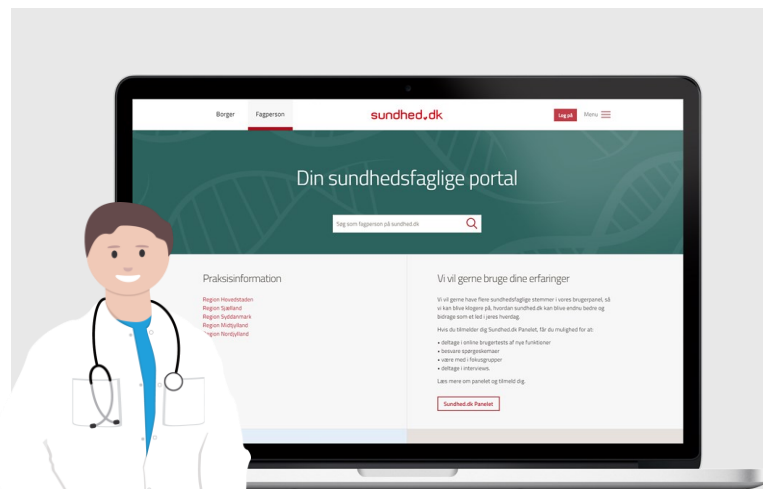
Borger Fagperson

sundhed.dk

Log på Menu

Din sundhedsfaglige portal

Søg som fagperson på sundhed.dk

Praksisinformation

Region Hovedstaden
Region Sjælland
Region Syddanmark
Region Midtjylland
Region Nordjylland

Vi vil gerne bruge dine erfaringer

Vi vil gerne have flere sundhedsfaglige stemmer i vores brugerpanel, så vi kan blive klogere på, hvordan sundhed.dk kan blive endnu bedre og bidrage som et led i jeres hverdag.

Hvis du tilmelder dig Sundhed.dk Panelet, får du mulighed for at:

• deltage i online brugertests af nye funktioner
• besvare spørgeskemaer
• være med i fokusgrupper
• deltage i interviews.

Læs mere om panelet og tilmeld dig.

Sundhed.dk Panelet